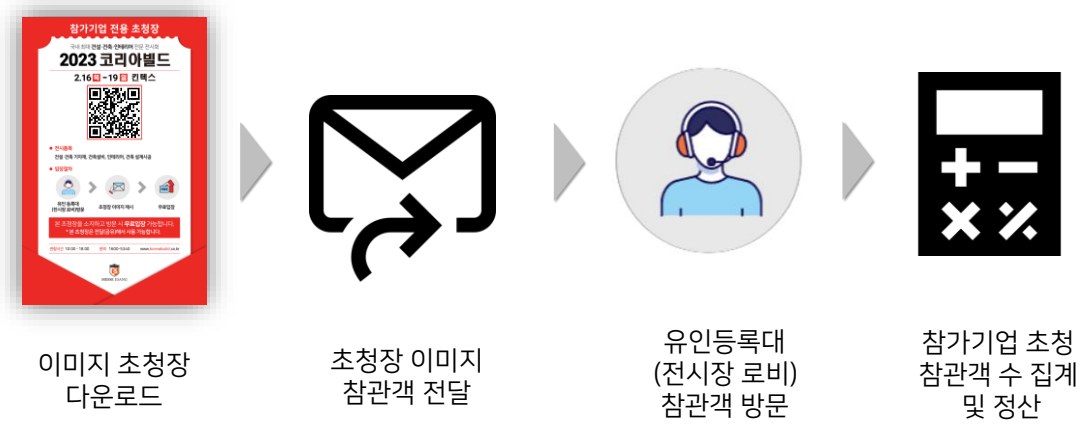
참가기업 전용 초청장

국내 최대 건설·건축·인테리어 전문 전시회

2023 코리아빌드

2.16 ~ 19 킨텍스

전시품목

건설·건축 자재, 인테리어, 건축 설계

입장절차

유인 등록대

초청장 이미지 제시

무료입장

본 초청장을 소지하고 방문 시 무료입장 가능합니다.

이미지 초청장 다운로드

초청장 이미지 참관객 전달

유인등록대 (전시장 로비) 참관객 방문

참가기업 초청 참관객 수 집계 및 정산